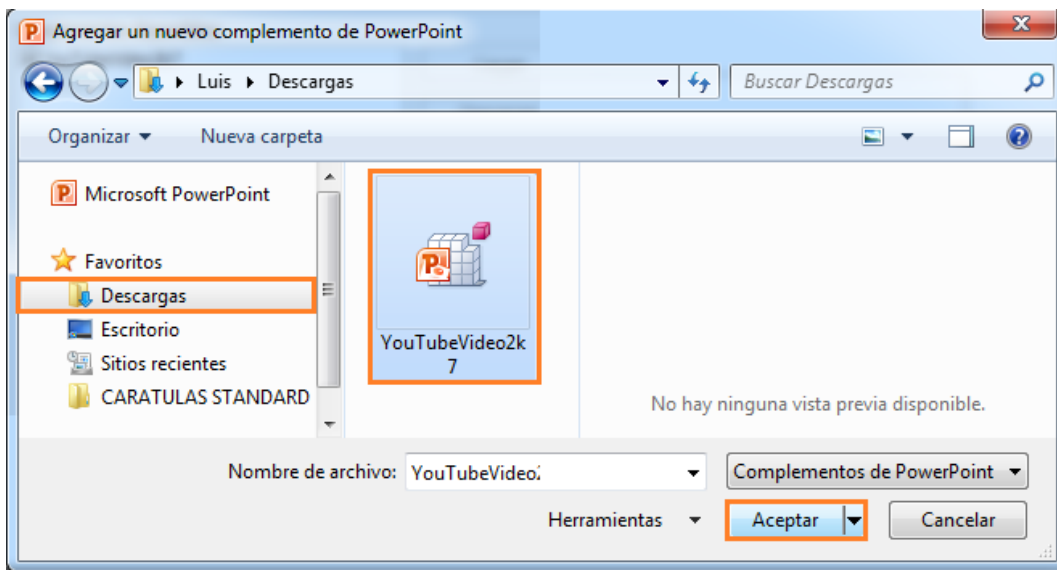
Agregar un nuevo complemento de PowerPoint

Luis ▸ Descargas

Buscar Descargas

Organizar ▾ Nueva carpeta

Microsoft PowerPoint

Favoritos

Descargas

Escritorio

Sitios recientes

CARATULAS STANDARD

YouTubeVideo2k7

No hay ninguna vista previa disponible.

Nombre de archivo: YouTubeVideo2

Complementos de PowerPoint

Herramientas ▾

Aceptar

Cancelar